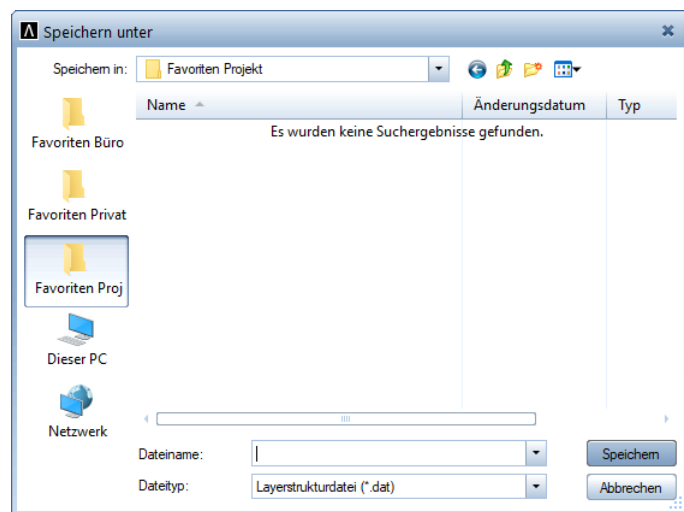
Speichern unter

Speichern in: Favoriten Projekt

Favoriten Büro

Favoriten Privat

Favoriten Proj

Dieser PC

Netzwerk

| Name | Änderungsdatum | Typ |
|---|---|---|

Es wurden keine Suchergebnisse gefunden.

Dateiname:

Dateityp: Layerstrukturdatei (*.dat)

Speichern

Abbrechen